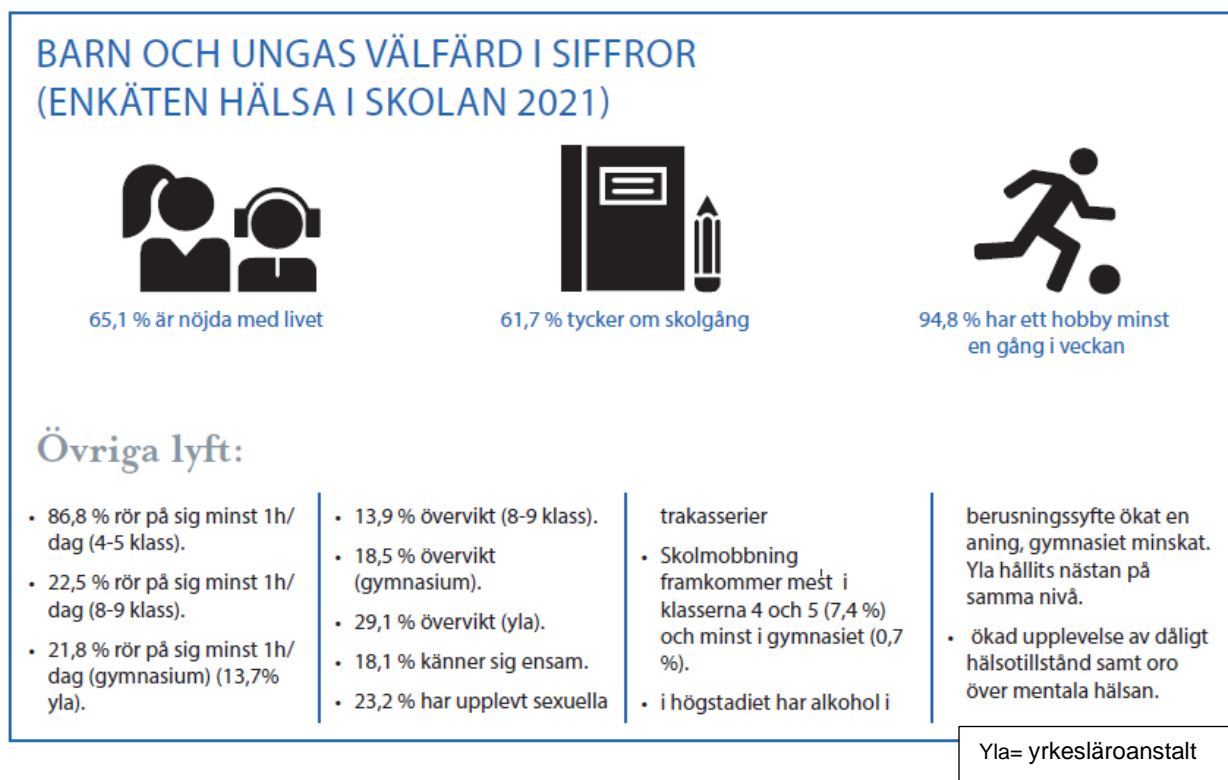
BARN OCH UNGAS VÄLFÄRD I SIFFROR (ENKÄTEN HÄLSA I SKOLAN 2021)

65,1 % är nöjda med livet

61,7 % tycker om skolgång

94,8 % har ett hobby minst en gång i veckan

Övriga lyft:

- 86,8 % rör på sig minst 1h/ dag (4-5 klass).
- 22,5 % rör på sig minst 1h/ dag (8-9 klass).
- 21,8 % rör på sig minst 1h/ dag (gymnasium) (13,7% yla).

- 13,9 % övervikt (8-9 klass).
- 18,5 % övervikt (gymnasium).
- 29,1 % övervikt (yla).
- 18,1 % känner sig ensam.
- 23,2 % har upplevt sexuella

trakasserier

- Skolmobbning framkommer mest i klasserna 4 och 5 (7,4 %) och minst i gymnasiet (0,7 %).
- i högstadiet har alkohol i

berusningssyfte ökat en aning, gymnasiet minskat. Yla hållits nästan på samma nivå.

- ökad upplevelse av dåligt hälsotillstånd samt oro över mentala hälsan.

Yla= yrkesläroanstalt